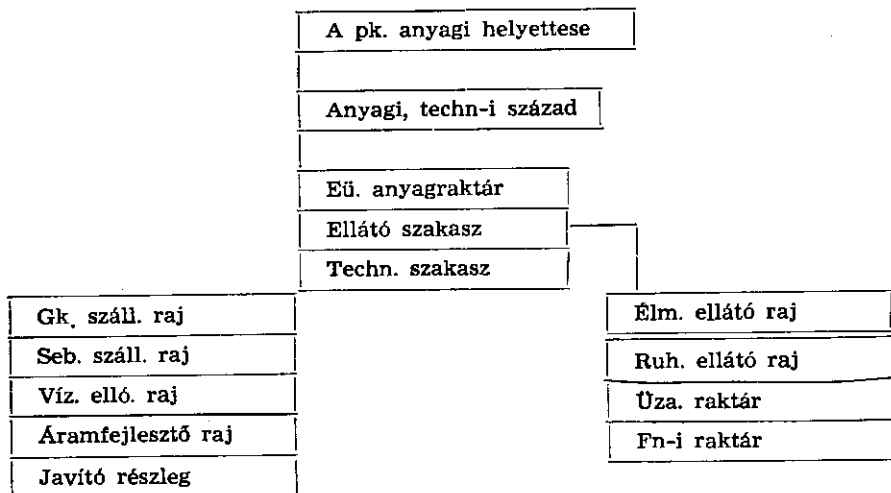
A pk. anyagi helyettese

Anyagi, techn-i század

Eü. anyagraktár
Ellátó szakasz
Techn. szakasz

Gk. száll. raj
Seb. száll. raj
Víz. elló. raj
Áramfejlesztő raj
Javító részleg

Élm. ellátó raj
Ruh. ellátó raj
Üza. raktár
Fn-i raktár